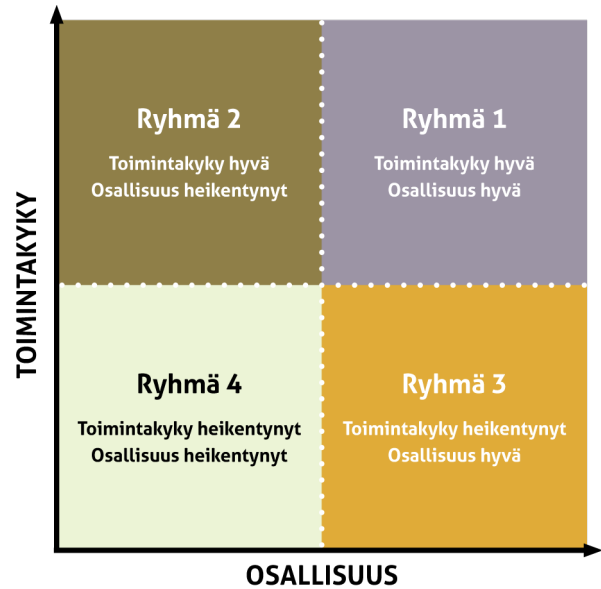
TOIMINTAKYKY

Ryhmä 2

Toimintakyky hyvä
Osallisuus heikentynyt

Ryhmä 1

Toimintakyky hyvä
Osallisuus hyvä

Ryhmä 4

Toimintakyky heikentynyt
Osallisuus heikentynyt

Ryhmä 3

Toimintakyky heikentynyt
Osallisuus hyvä

OSALLISUUS